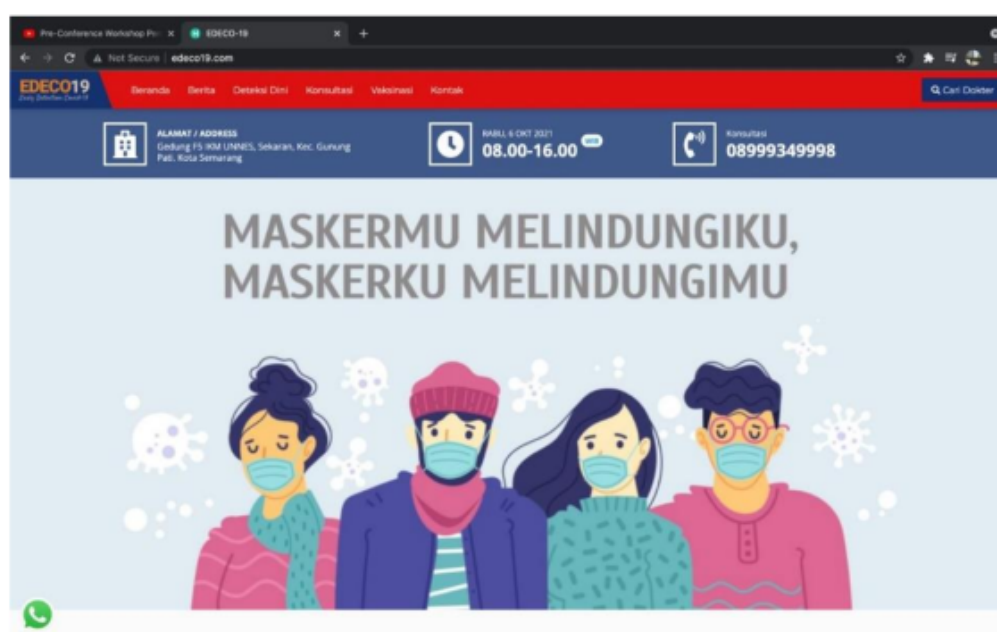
Pre-Conference Workshop Po: ×
EDECO-19 ×
Not Secure | edeco19.com

EDECO19
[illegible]

Beranda Berita Deteksi Dini Konsultasi Vaksinasi Kontak

Cari Dokter

ALAMAT / ADDRESS
Gedung F5 IKM UNNES, Sekaran, Kec. Gunung Pati, Kota Semarang

RABU, 6 OKT 2021
08.00-16.00
WIB

Konsultasi
08999349998

MASKERMU MELINDUNGIKU, MASKERKU MELINDUNGIMU